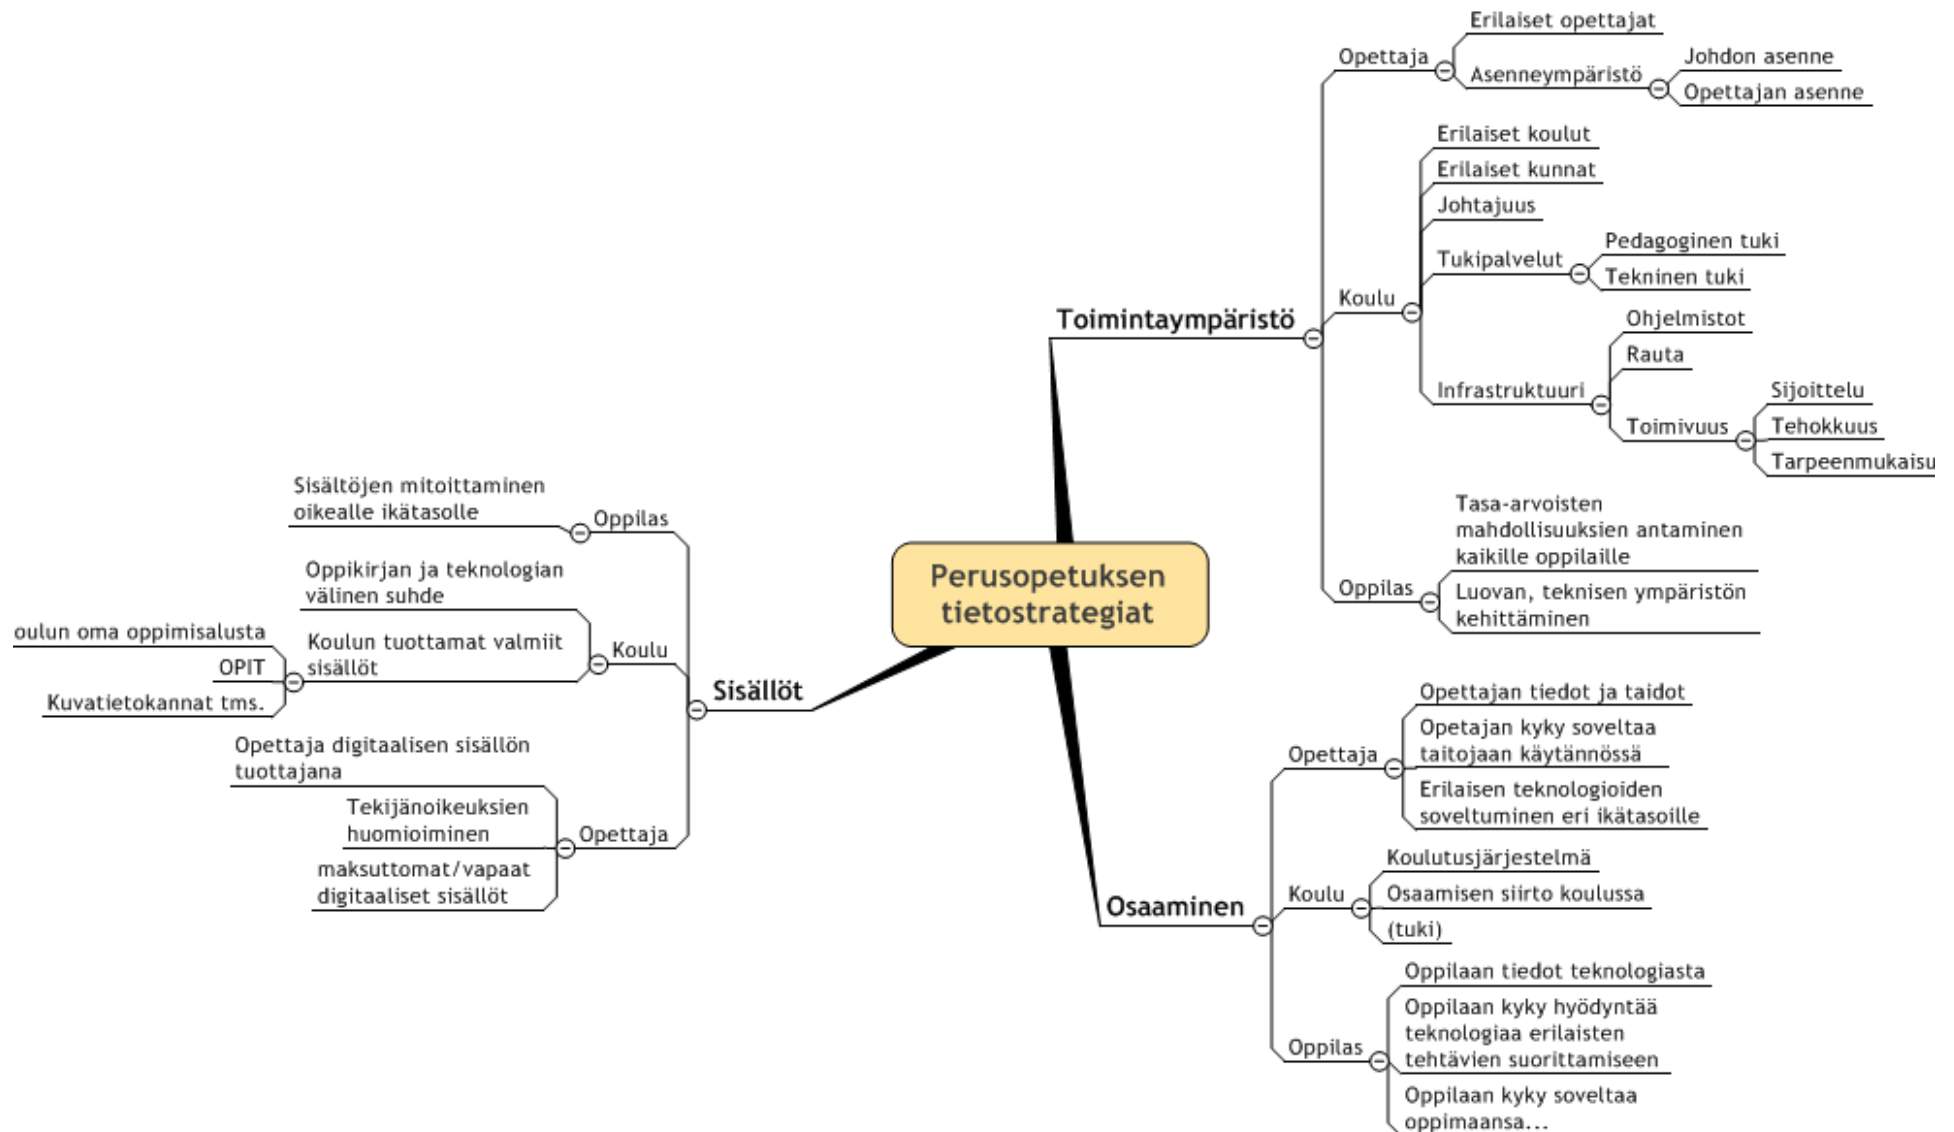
Perusopetuksen tietostrategiat

Toimintaympäristö
Opettaja
Erilaiset opettajat
Asenneympäristö
Johdon asenne
Opettajan asenne
Koulu
Erilaiset koulut
Erilaiset kunnat
Johtajuus
Tukipalvelut
Pedagoginen tuki
Tekninen tuki
Infrastruktuuri
Ohjelmistot
Rauta
Toimivuus
Sijoittelu
Tehokkuus
Tarpeenmukaisu
Oppilas
Tasa-arvoisten mahdollisuuksien antaminen kaikille oppilaille
Luovan, teknisen ympäristön kehittäminen

Sisällöt
Oppilas
Sisältöjen mitoittaminen oikealle ikätasolle
Koulu
Oppikirjan ja teknologian välinen suhde
Koulun tuottamat valmiit sisällöt
oulun oma oppimisalusta
OPIT
Kuvatietokannat tms.
Opettaja
Opettaja digitaalisen sisällön tuottajana
Tekijänoikeuksien huomioiminen
maksuttomat/vapaat digitaaliset sisällöt

Osaaminen
Opettaja
Opettajan tiedot ja taidot
Opetajan kyky soveltaa taitojaan käytännössä
Erilaisen teknologioiden soveltuminen eri ikätasoille
Koulu
Koulutusjärjestelmä
Osaamisen siirto koulussa
(tuki)
Oppilas
Oppilaan tiedot teknologiasta
Oppilaan kyky hyödyntää teknologiaa erilaisten tehtävien suorittamiseen
Oppilaan kyky soveltaa oppimaansa...